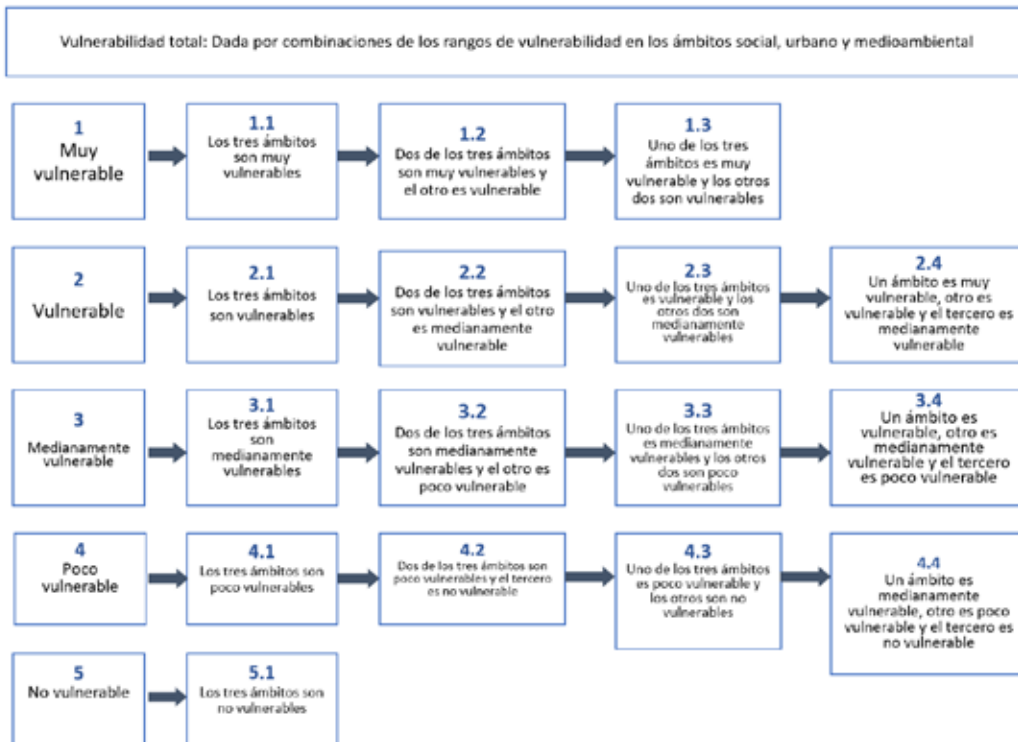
Vulnerabilidad total: Dada por combinaciones de los rangos de vulnerabilidad en los ámbitos social, urbano y medioambiental

1
Muy vulnerable

1.1
Los tres ámbitos son muy vulnerables

1.2
Dos de los tres ámbitos son muy vulnerables y el otro es vulnerable

1.3
Uno de los tres ámbitos es muy vulnerable y los otros dos son vulnerables

2
Vulnerable

2.1
Los tres ámbitos son vulnerables

2.2
Dos de los tres ámbitos son vulnerables y el otro es medianamente vulnerable

2.3
Uno de los tres ámbitos es vulnerable y los otros dos son medianamente vulnerables

2.4
Un ámbito es muy vulnerable, otro es vulnerable y el tercero es medianamente vulnerable

3
Medianamente vulnerable

3.1
Los tres ámbitos son medianamente vulnerables

3.2
Dos de los tres ámbitos son medianamente vulnerables y el otro es poco vulnerable

3.3
Uno de los tres ámbitos es medianamente vulnerables y los otros dos son poco vulnerables

3.4
Un ámbito es vulnerable, otro es medianamente vulnerable y el tercero es poco vulnerable

4
Poco vulnerable

4.1
Los tres ámbitos son poco vulnerables

4.2
Dos de los tres ámbitos son poco vulnerables y el tercero es no vulnerable

4.3
Uno de los tres ámbitos es poco vulnerable y los otros son no vulnerables

4.4
Un ámbito es medianamente vulnerable, otro es poco vulnerable y el tercero es no vulnerable

5
No vulnerable

5.1
Los tres ámbitos son no vulnerables